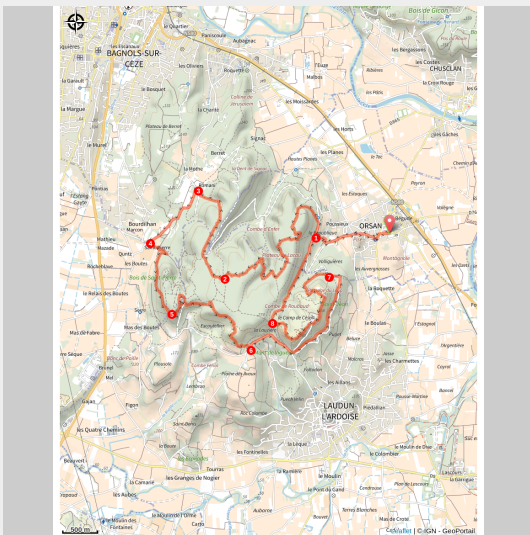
Bois de Gicon
le Quartier
BAGNOLS-SUR-CEZE
CHUSCLAN
Aubagnac
les Bengassens
les Costes
le Crau Rouge
Roquette
les Moissades
Sabran
Signac
les Horts
les Plaines
ORSAN
Pouzaunor
Bourdilhan
Masson
Quintz
Hauts de la Gicon
les Boules
Bois de Saint-Pierre
le Relais des Boules
Saint-Pierre
Mas de Fabre
Mas Sèque
Mas des Boises
Bois de Pellet
la Roquette
les Avengtrosses
Combe de Roudoulet
le Camp de César
la Baquette
les Boulas
les Charmettes
les Aillans
L'AUDUN-L'ARDOISE
les Quatre Chemins
les Combes
les Fontanilles
Tourras
les Granges de Nogier
le Colombier
le Pont du Gard
Bas de Croix
Terres Blanches
Carlis
Aubonne
les Aubes
Mas de Fontaines
500 m
Gerbaud
Visorando
1
2
3
4
5
6
7
8
© IGN - GeoPortail